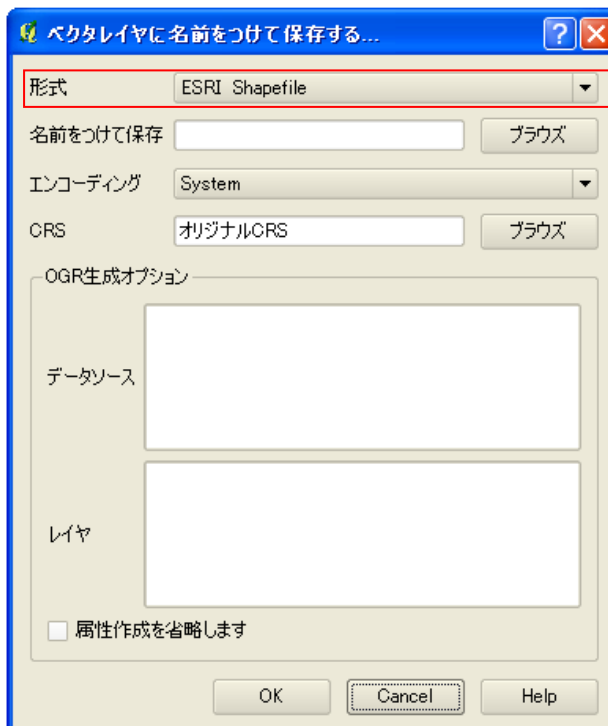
ベクタレイヤに名前をつけて保存する...

?

X

形式

ESRI Shapefile

名前をつけて保存

ブラウズ

エンコーディング

System

CRS

オリジナルCRS

ブラウズ

OGR生成オプション

データソース

レイヤ

属性作成を省略します

OK

Cancel

Help